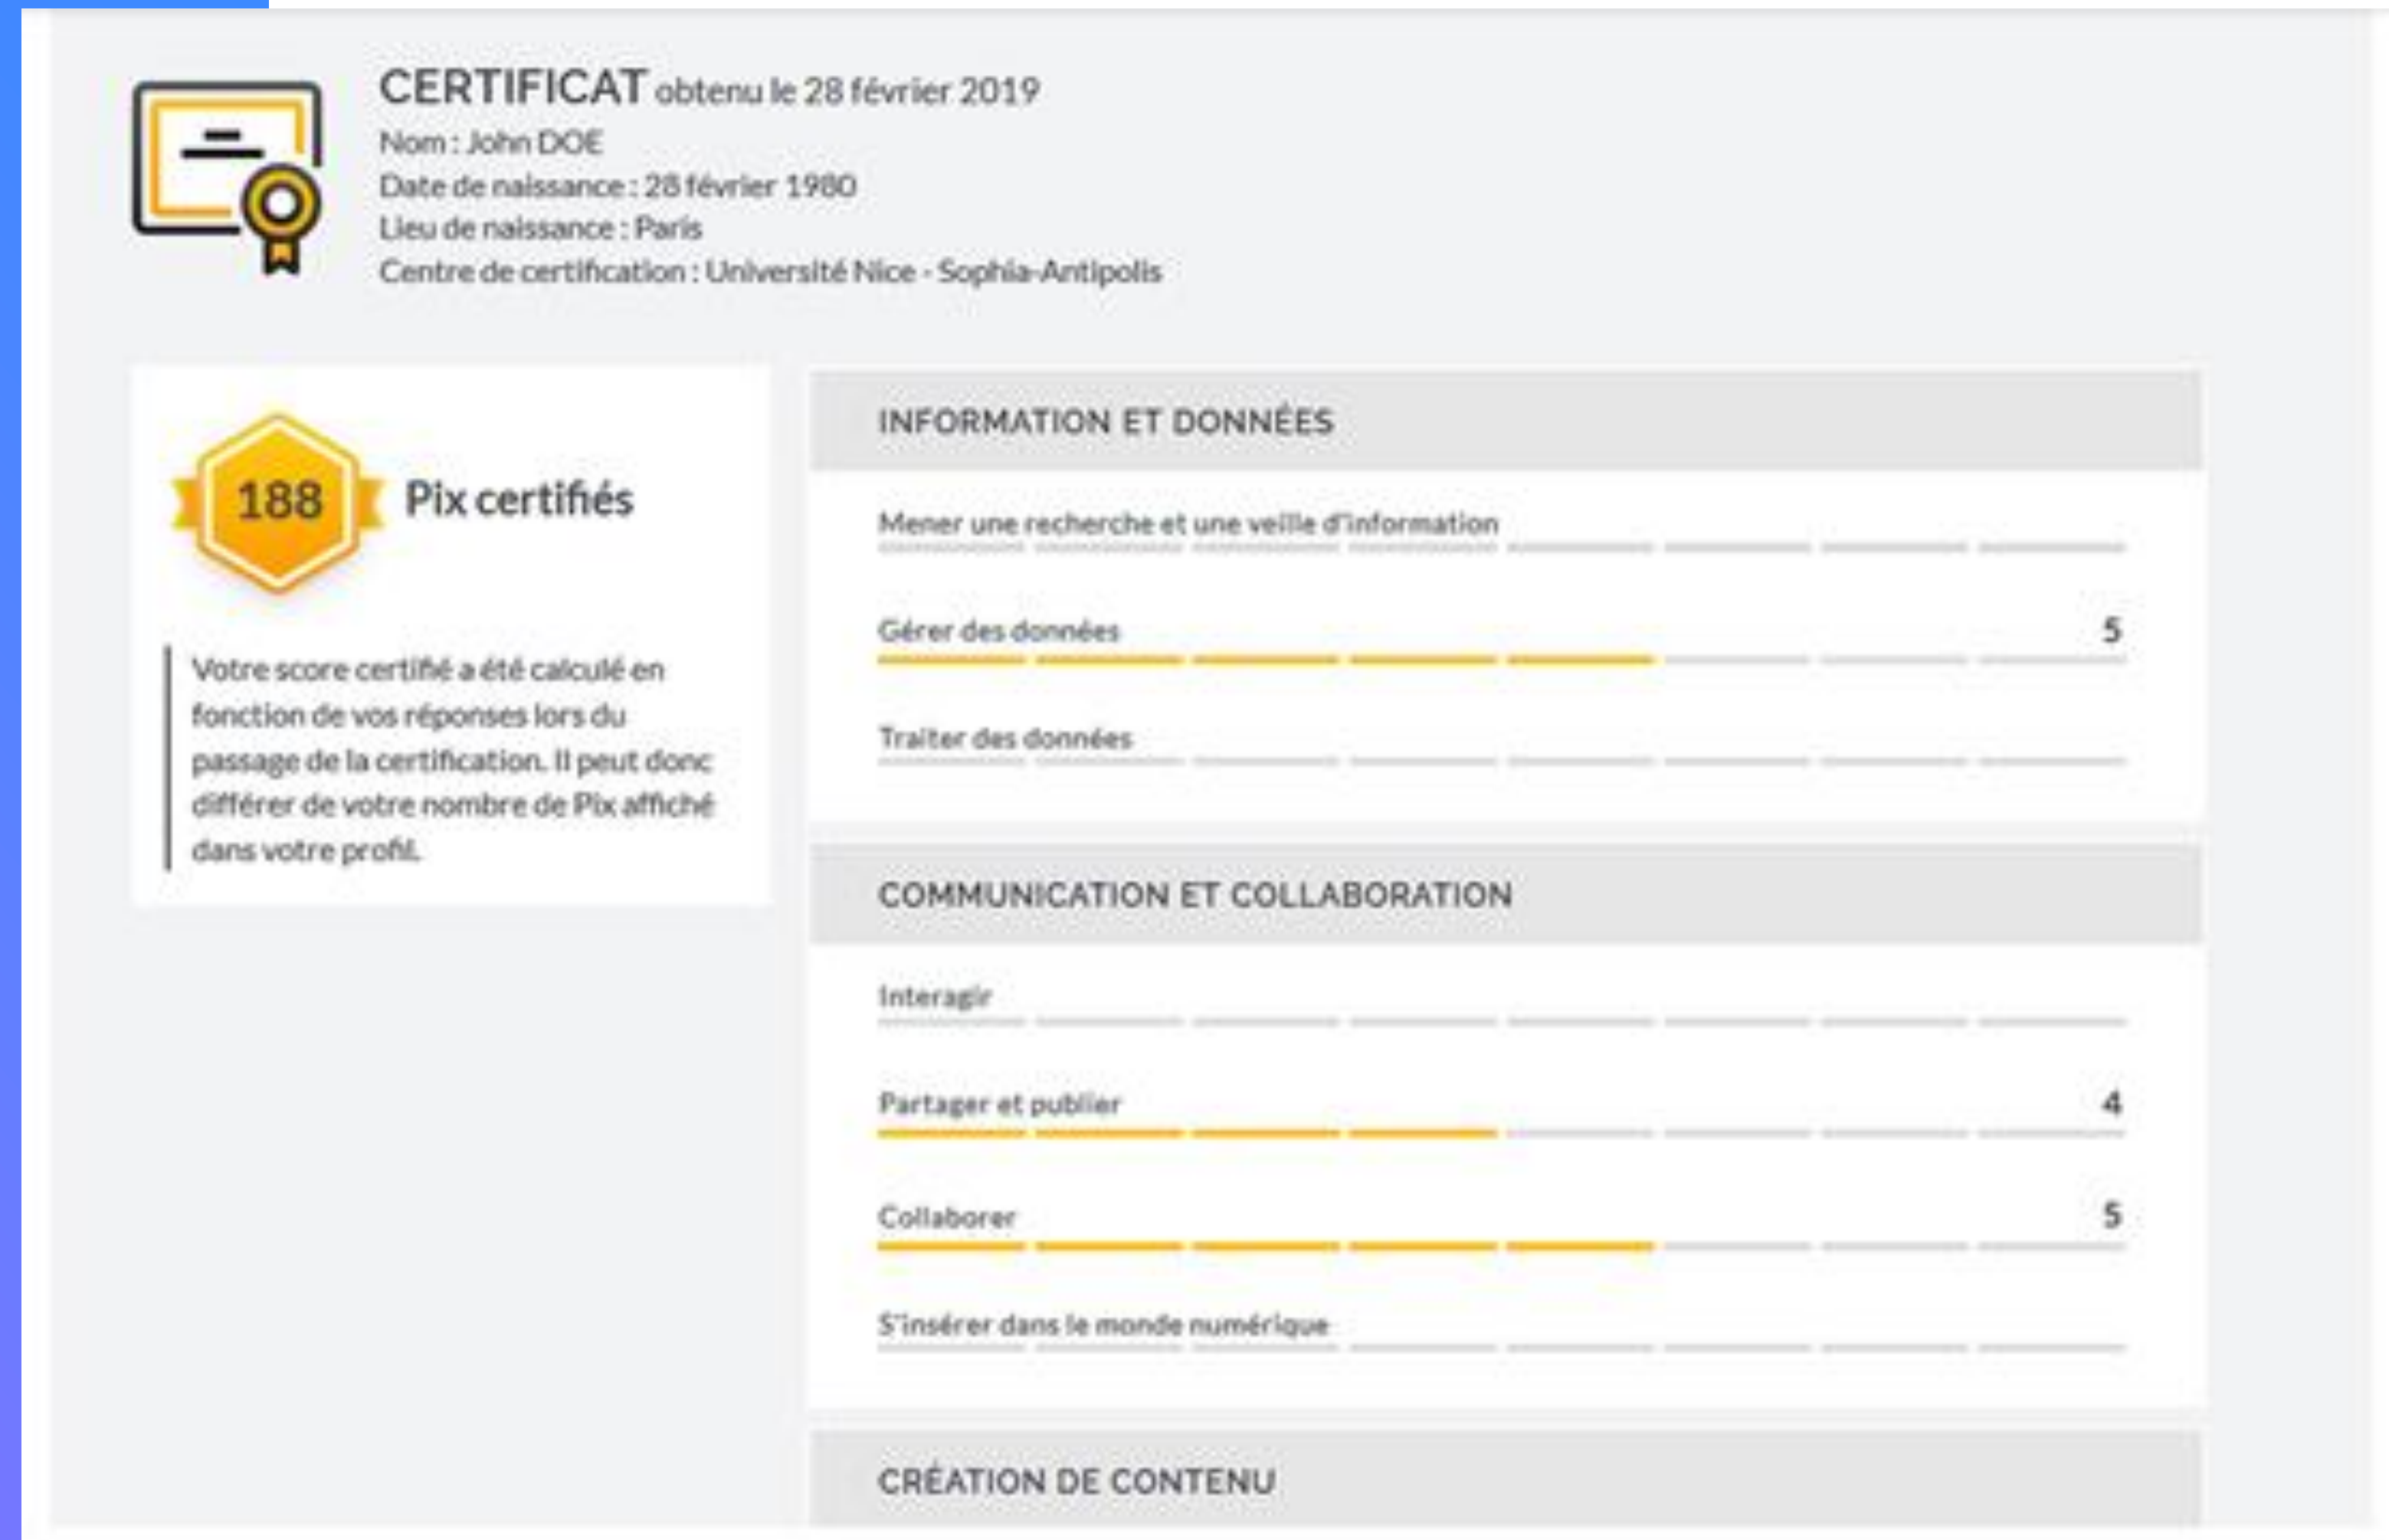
CERTIFICAT obtenu le 28 février 2019
Nom : John DOE
Date de naissance : 28 février 1980
Lieu de naissance : Paris
Centre de certification : Université Nice - Sophia-Antipolis

188 Pix certifiés

Votre score certifié a été calculé en fonction de vos réponses lors du passage de la certification. Il peut donc différer de votre nombre de Pix affiché dans votre profil.

INFORMATION ET DONNÉES

Mener une recherche et une veille d'information

Gérer des données 5

Traiter des données

COMMUNICATION ET COLLABORATION

Interagir

Partager et publier 4

Collaborer 5

S'insérer dans le monde numérique

CRÉATION DE CONTENU